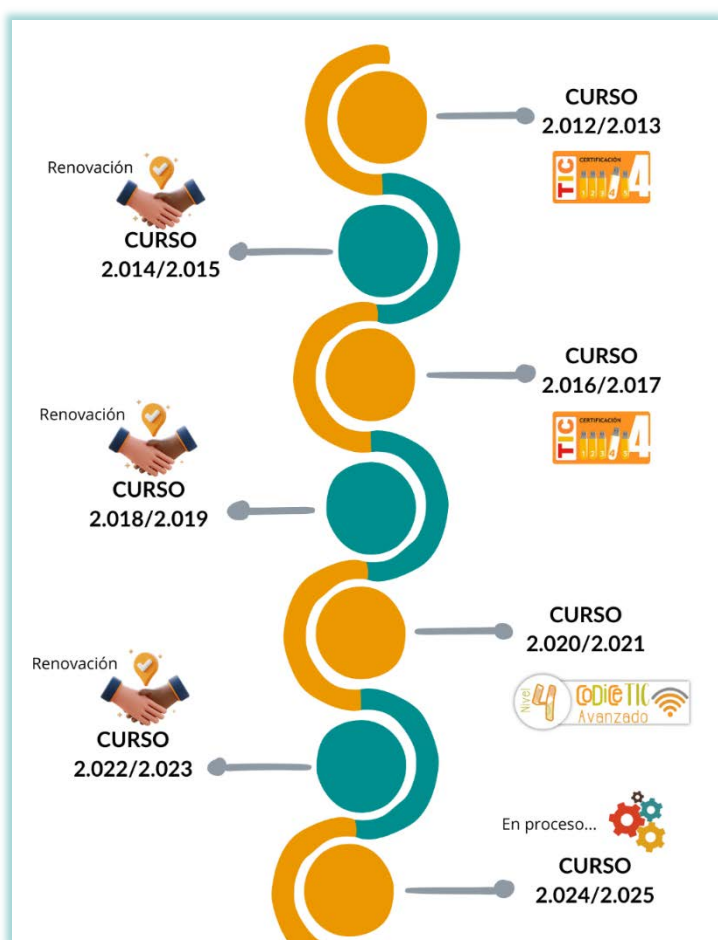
CURSO
2.012/2.013

TIC CERTIFICACIÓN 1 2 3 4 5 4

Renovación

CURSO
2.014/2.015

CURSO
2.016/2.017

TIC CERTIFICACIÓN 1 2 3 4 5 4

Renovación

CURSO
2.018/2.019

CURSO
2.020/2.021

Nivel 4 CODIGETIC Avanzado

Renovación

CURSO
2.022/2.023

En proceso...

CURSO
2.024/2.025